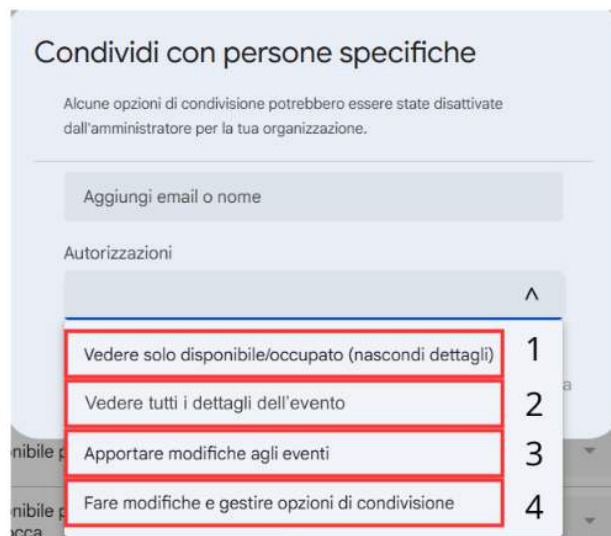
Condividi con persone specifiche

Alcune opzioni di condivisione potrebbero essere state disattivate dall'amministratore per la tua organizzazione.

Aggiungi email o nome

Autorizzazioni

^

Vedere solo disponibile/occupato (nascondi dettagli) 1

Vedere tutti i dettagli dell'evento 2

Apportare modifiche agli eventi 3

Fare modifiche e gestire opzioni di condivisione 4

nibile

nibile

cca

a